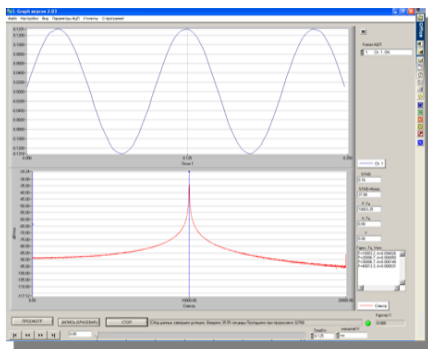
ZetLab Graph версия 2.03
Файл Настройки Вид Параметры АЦП Утилиты О программе
0.1000
0.0800
0.0600
0.0400
0.0200
0.0000
-0.0200
-0.0400
-0.0600
-0.0800
-0.1000
0.000
Время, с
0.250
-20.00
-30.00
-40.00
-50.00
-60.00
-70.00
-80.00
-90.00
-100.00
-110.00
-120.00
-130.00
-140.00
-150.00
-160.00
-170.00
Уровень
0.00
1000.00
Частота
2000.00
Канал АЦП
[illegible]
СКЗ
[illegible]
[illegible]
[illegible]
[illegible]
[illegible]
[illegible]
Канал
Ch 1
Частота
ПРОСМОТР
АНАЛИЗ ФРАГМЕНТА
СТОП
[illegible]
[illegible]